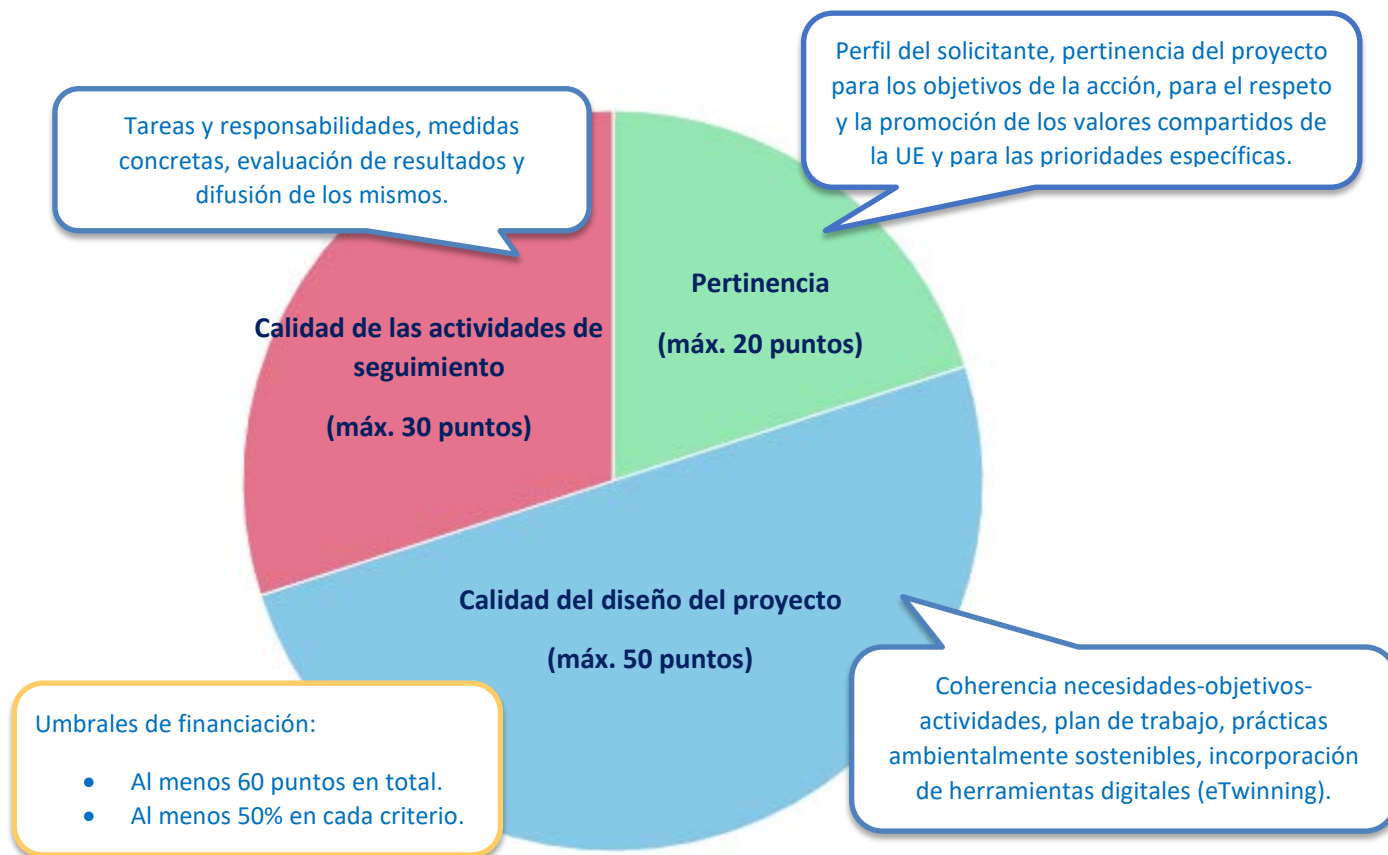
Tareas y responsabilidades, medidas concretas, evaluación de resultados y difusión de los mismos.

Perfil del solicitante, pertinencia del proyecto para los objetivos de la acción, para el respeto y la promoción de los valores compartidos de la UE y para las prioridades específicas.

Pertinencia

(máx. 20 puntos)

Calidad de las actividades de seguimiento

(máx. 30 puntos)

Calidad del diseño del proyecto

(máx. 50 puntos)

Umbrales de financiación:

- Al menos 60 puntos en total.
- Al menos 50% en cada criterio.

Coherencia necesidades-objetivos-actividades, plan de trabajo, prácticas ambientalmente sostenibles, incorporación de herramientas digitales (eTwinning).